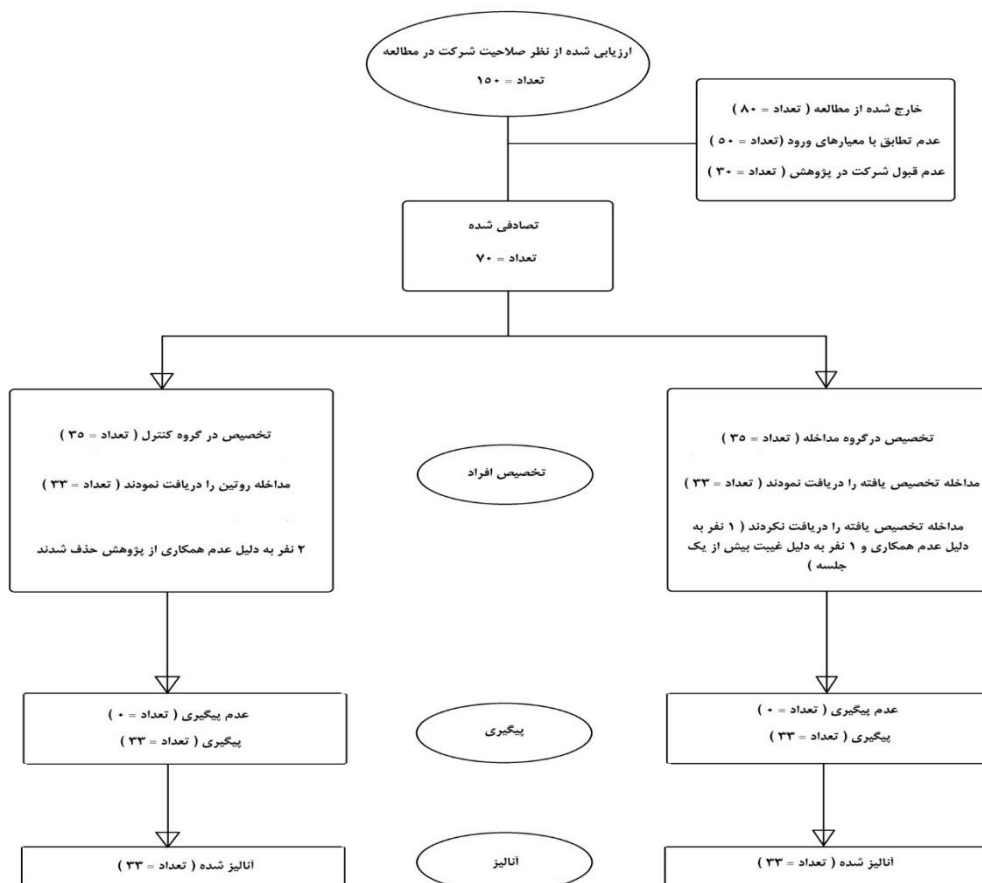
ارزیابی شده از نظر صلاحیت شرکت در مطالعه
تعداد = ۱۵۰

خارج شده از مطالعه ( تعداد = ۸۰ )
عدم تطابق با معیارهای ورود (تعداد = ۵۰ )
عدم قبول شرکت در پژوهش ( تعداد = ۳۰ )

تصادفی شده
تعداد = ۷۰

تخصیص درگروه مداخله ( تعداد = ۳۵ )
مداخله تخصیص یافته را دریافت نمودند ( تعداد = ۳۳ )
مداخله تخصیص یافته را دریافت نکردند ( ۱ نفر به دلیل عدم همکاری و ۱ نفر به دلیل غیبت بیش از یک جلسه )

تخصیص افراد

تخصیص در گروه کنترل ( تعداد = ۳۵ )
مداخله روتین را دریافت نمودند ( تعداد = ۳۳ )
۲ نفر به دلیل عدم همکاری از پژوهش حذف شدند

عدم پیگیری ( تعداد = ۰ )
پیگیری ( تعداد = ۳۳ )

پیگیری

عدم پیگیری ( تعداد = ۰ )
پیگیری ( تعداد = ۳۳ )

آنالیز شده ( تعداد = ۳۳ )

آنالیز

آنالیز شده ( تعداد = ۳۳ )